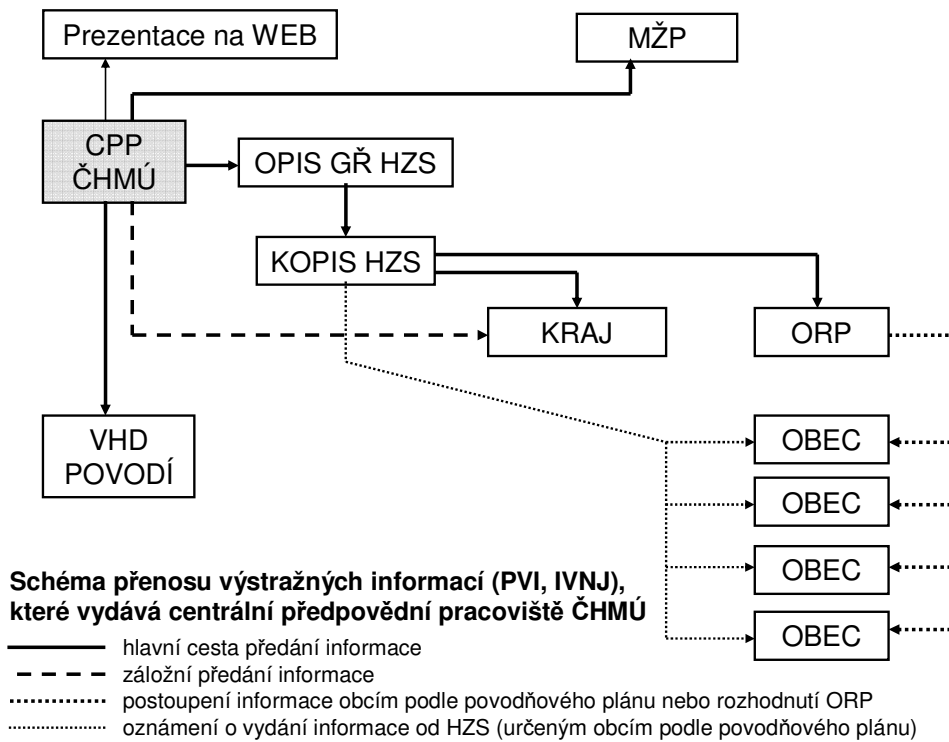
Prezentace na WEB

MŽP

CPP ČHMÚ

OPIS GŘ HZS

KOPIS HZS

KRAJ

ORP

VHD POVODÍ

OBEC

OBEC

OBEC

OBEC

**Schéma přenosu výstražných informací (PVI, IVNJ), které vydává centrální předpovědní pracoviště ČHMÚ**

hlavní cesta předání informace
záložní předání informace
postoupení informace obcím podle povodňového plánu nebo rozhodnutí ORP
oznámení o vydání informace od HZS (určeným obcím podle povodňového plánu)